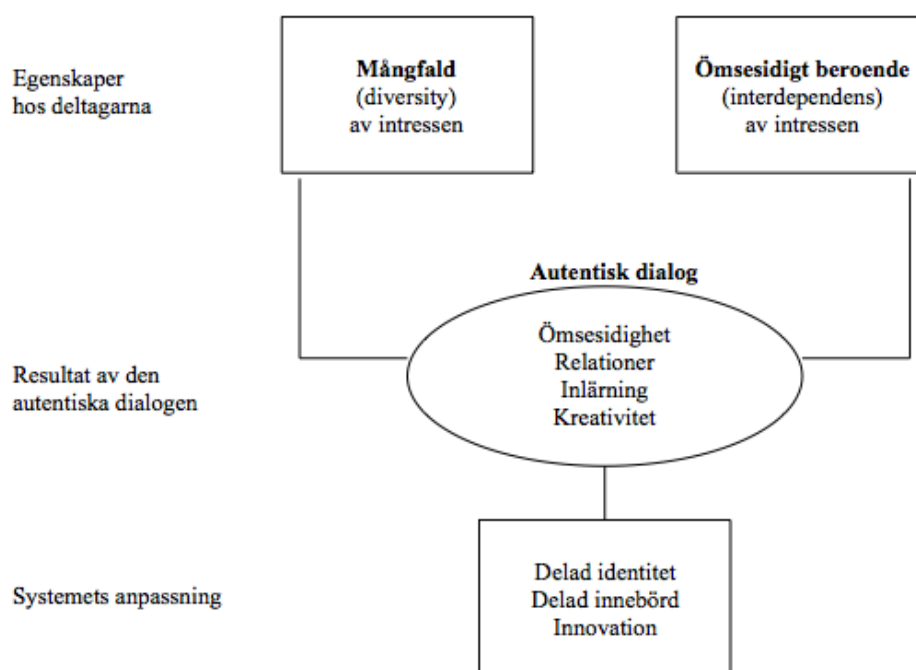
Egenskaper hos deltagarna

**Mångfald**
(diversity)
av intressen

**Ömsesidigt beroende**
(interdependens)
av intressen

**Autentisk dialog**

Ömsesidighet
Relationer
Inlärning
Kreativitet

Resultat av den autentiska dialogen

Systemets anpassning

Delad identitet
Delad innebörd
Innovation